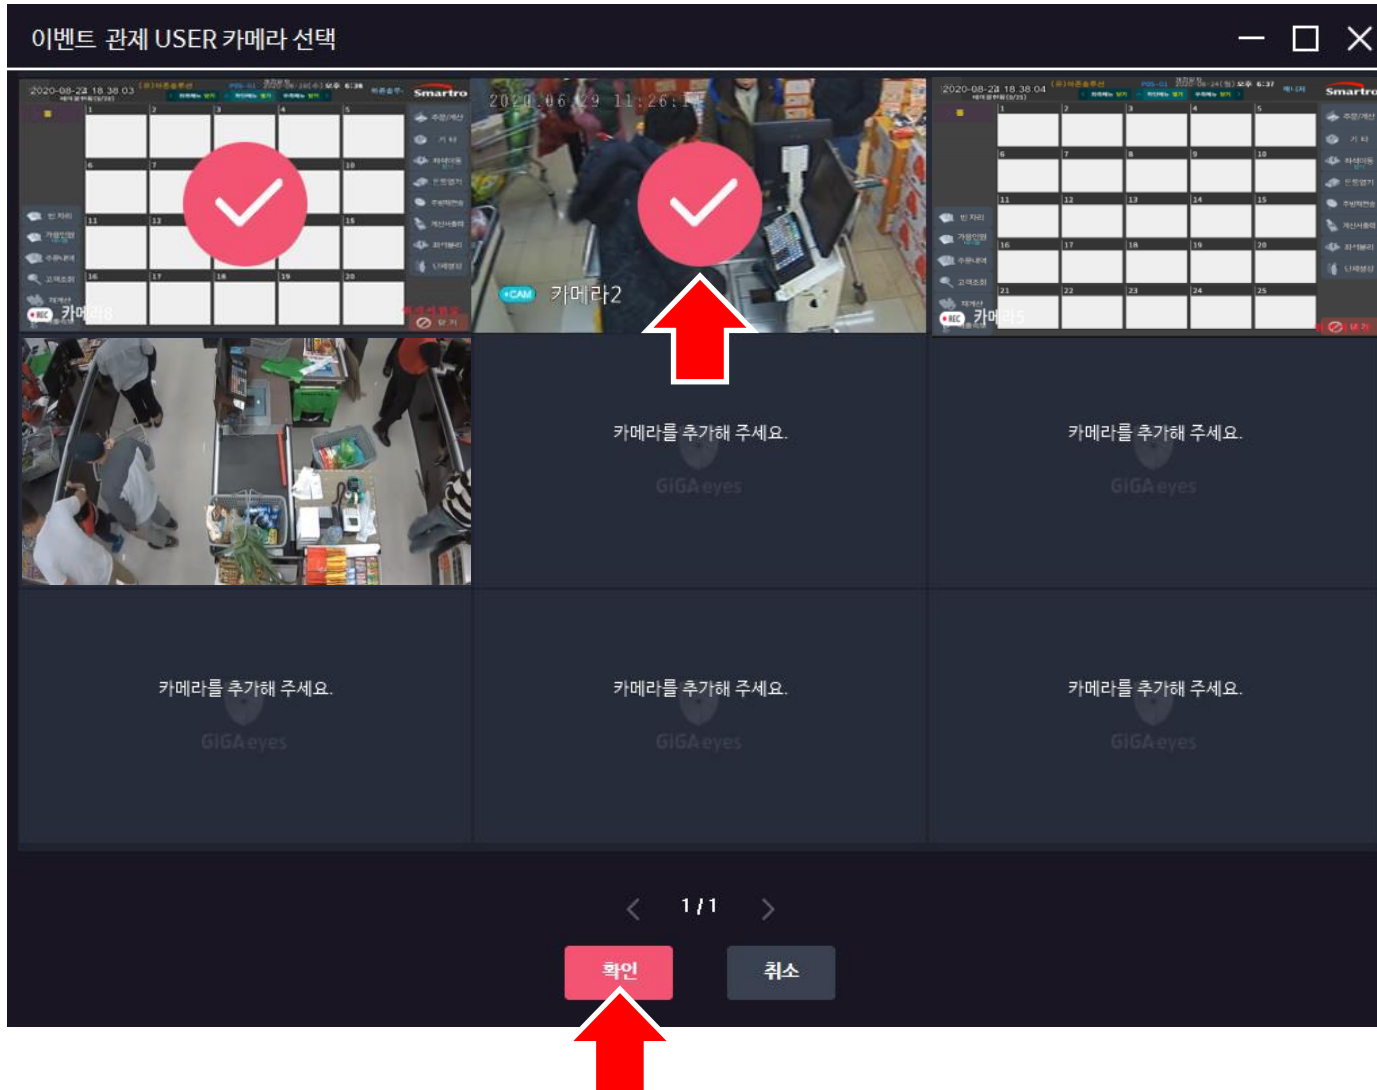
이벤트 관제 USER 카메라 선택

2020-08-24 18 38 03
Smartro
1 2 3 4 5
6 7 8 9 10
11 12 13 14 15
16 17 18 19 20
REC 카메라8

2020.06.29 11:26:1
+CAM 카메라2

2020-08-24 18 38 04
Smartro
1 2 3 4 5
6 7 8 9 10
11 12 13 14 15
16 17 18 19 20
21 22 23 24 25
REC 카메라5

카메라를 추가해 주세요.
GiGA eyes

카메라를 추가해 주세요.
GiGA eyes

카메라를 추가해 주세요.
GiGA eyes

카메라를 추가해 주세요.
GiGA eyes

카메라를 추가해 주세요.
GiGA eyes

1 / 1

확인
취소